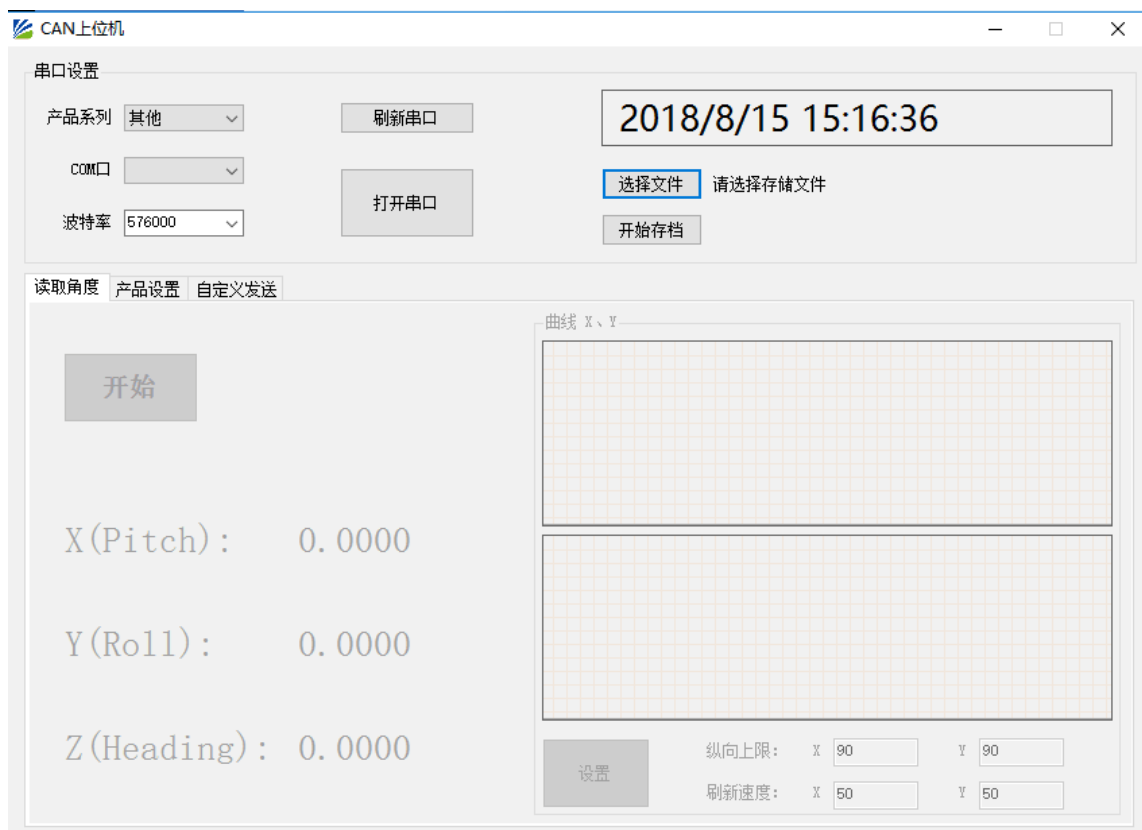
CAN上位机

串口设置

产品系列 其他

COM口

波特率 576000

刷新串口

打开串口

2018/8/15 15:16:36

选择文件 请选择存储文件

开始存档

读取角度 产品设置 自定义发送

开始

X(Pitch): 0.0000

Y(Roll): 0.0000

Z(Heading): 0.0000

曲线 X、Y

设置

纵向上限: X 90 Y 90

刷新速度: X 50 Y 50